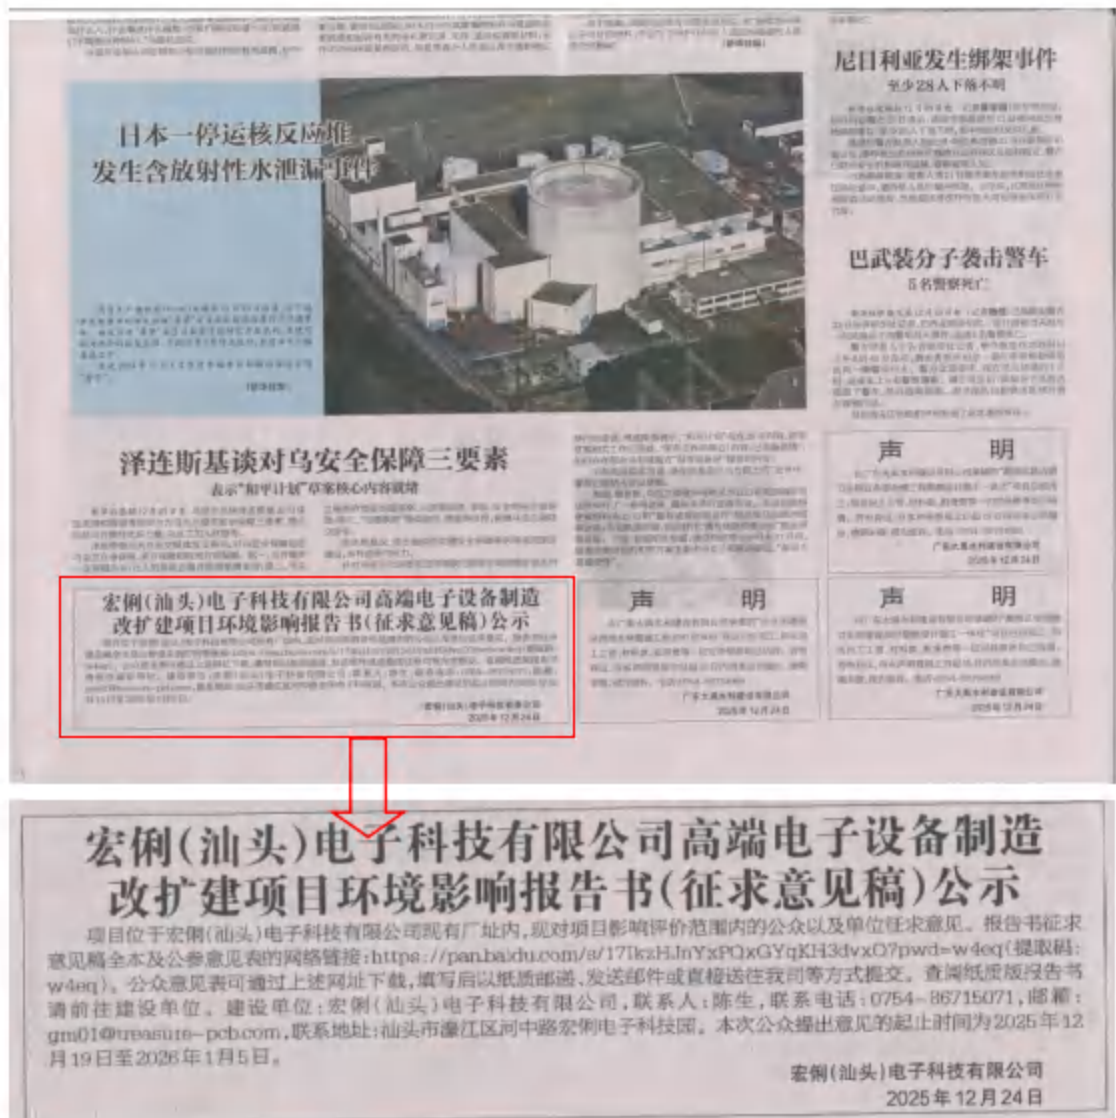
尼日利亚发生绑架事件
至少28人下落不明

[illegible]

日本一停运核反应堆
发生含放射性水泄漏事件

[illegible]

巴武装分子袭击警车
5名警察死亡

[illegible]

泽连斯基谈对乌安全保障三要素
表示"和平计划"草案核心内容就绪

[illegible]

声 明

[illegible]

广东大海水利建设有限公司
2025年12月24日

宏俐(汕头)电子科技有限公司高端电子设备制造改扩建项目环境影响报告书(征求意见稿)公示

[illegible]

宏俐(汕头)电子科技有限公司
2025年12月24日

声 明

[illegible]

广东大海水利建设有限公司
2025年12月24日

声 明

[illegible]

广东大海水利建设有限公司
2025年12月24日

宏俐(汕头)电子科技有限公司高端电子设备制造改扩建项目环境影响报告书(征求意见稿)公示

项目位于宏俐(汕头)电子科技有限公司现有厂址内,现对项目影响评价范围内的公众以及单位征求意见。报告书征求意见稿全本及公参意见表的网络链接:https://pan.baidu.com/s/17IkzHJnYxPQxGYqKH3dvxO?pwd=w4eq(提取码:w4eq)。公众意见表可通过上述网址下载,填写后以纸质邮递、发送邮件或直接送往我司等方式提交。查阅纸质版报告书请前往建设单位。建设单位:宏俐(汕头)电子科技有限公司,联系人:陈生,联系电话:0754-86715071,邮箱:gm01@treasure-pcb.com,联系地址:汕头市濠江区河中路宏俐电子科技园。本次公众提出意见的起止时间为2025年12月19日至2026年1月5日。

宏俐(汕头)电子科技有限公司
2025年12月24日